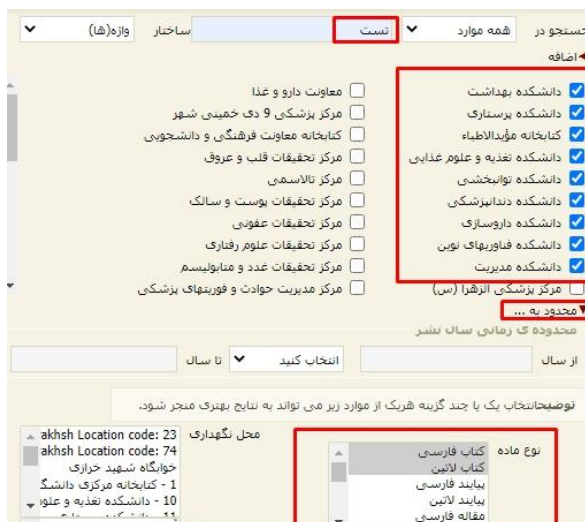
جستجو در همه موارد تست ساختار واژه(ها)

اضافه

دانشکده بهداشت
دانشکده پرستاری
کتابخانه مؤیدالاطباء
دانشکده تغذیه و علوم غذایی
دانشکده توانبخشی
دانشکده دندانپزشکی
دانشکده داروسازی
دانشکده فناوریهای نوین
دانشکده مدیریت
مرکز پزشکی الزهرا (س)

معاونت دارو و غذا
مرکز پزشکی 9 دی خمینی شهر
کتابخانه معاونت فرهنگی و دانشجویی
مرکز تحقیقات قلب و عروق
مرکز تالاسمی
مرکز تحقیقات پوست و سالک
مرکز تحقیقات عفونی
مرکز تحقیقات علوم رفتاری
مرکز تحقیقات غدد و متابولیسم
مرکز مدیریت حوادث و فوریتهای پزشکی

محدود به ...

محدوده ی زمانی سال نشر

از سال انتخاب کنید تا سال

توضیح: انتخاب یک یا چند گزینه هریک از موارد زیر می تواند به نتایج بهتری منجر شود.

نوع ماده
کتاب فارسی
کتاب لاتین
پایاند فارسی
پایاند لاتین
مقاله فارسی

محل نگهداری
akhsh Location code: 23
akhsh Location code: 74
خوابگاه شهید خرازی
1 - کتابخانه مرکزی دانشگ
10 - دانشکده تغذیه و علو
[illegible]